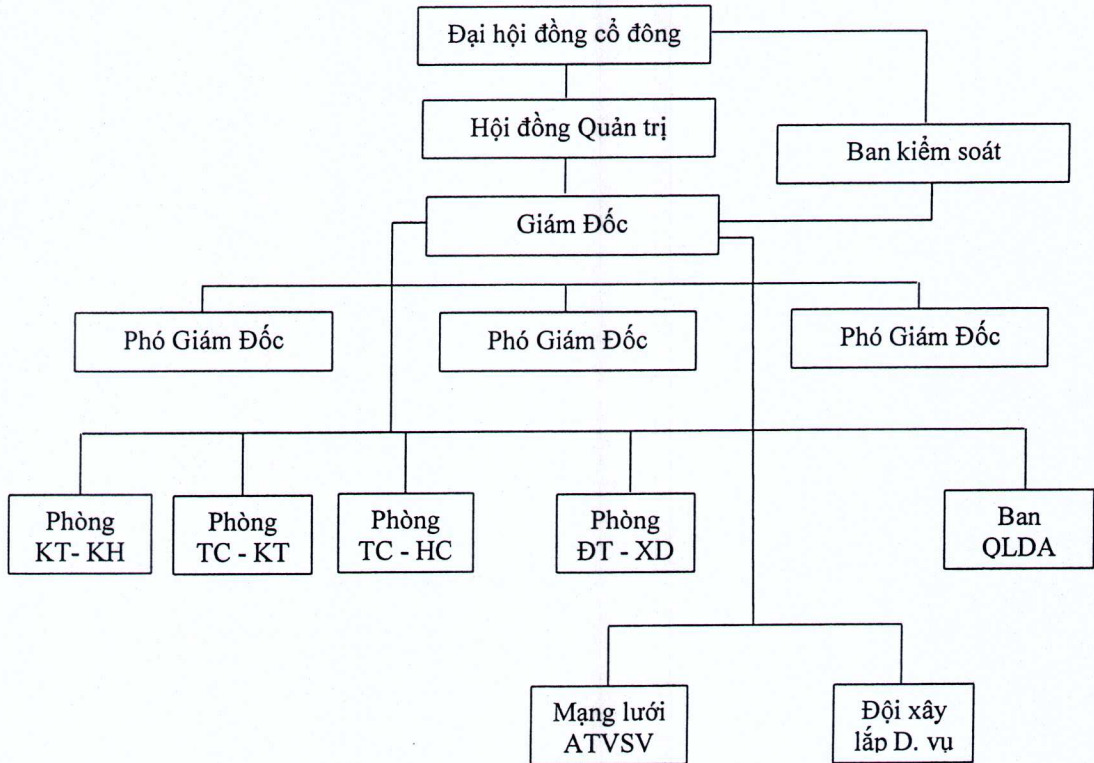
Đại hội đồng cổ đông

Hội đồng Quản trị

Ban kiểm soát

Giám Đốc

Phó Giám Đốc

Phó Giám Đốc

Phó Giám Đốc

Phòng KT- KH

Phòng TC - KT

Phòng TC - HC

Phòng ĐT - XD

Ban QLDA

Mạng lưới ATVSV

Đội xây lắp D. vụ